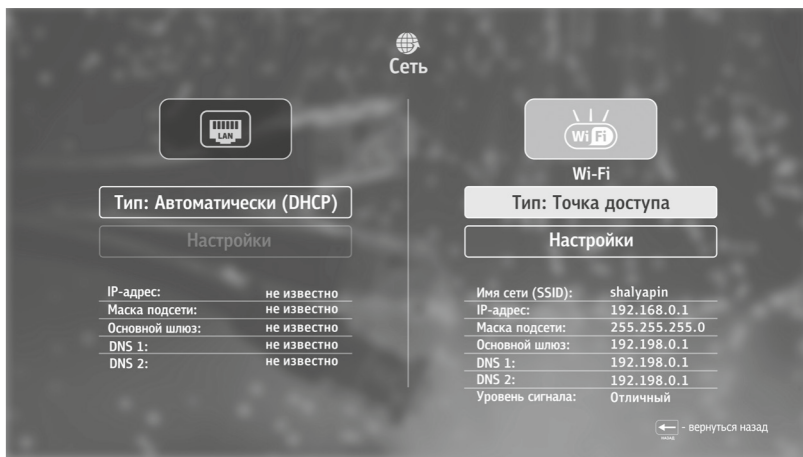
Сеть

LAN

Тип: Автоматически (DHCP)

Настройки

| | |
|---|---|
| IP-адрес: | не известно |
| Маска подсети: | не известно |
| Основной шлюз: | не известно |
| DNS 1: | не известно |
| DNS 2: | не известно |

Wi Fi

Wi-Fi

Тип: Точка доступа

Настройки

| | |
|---|---|
| Имя сети (SSID): | shalyapin |
| IP-адрес: | 192.168.0.1 |
| Маска подсети: | 255.255.255.0 |
| Основной шлюз: | 192.198.0.1 |
| DNS 1: | 192.198.0.1 |
| DNS 2: | 192.198.0.1 |
| Уровень сигнала: | Отличный |

НАЗАД - вернуться назад